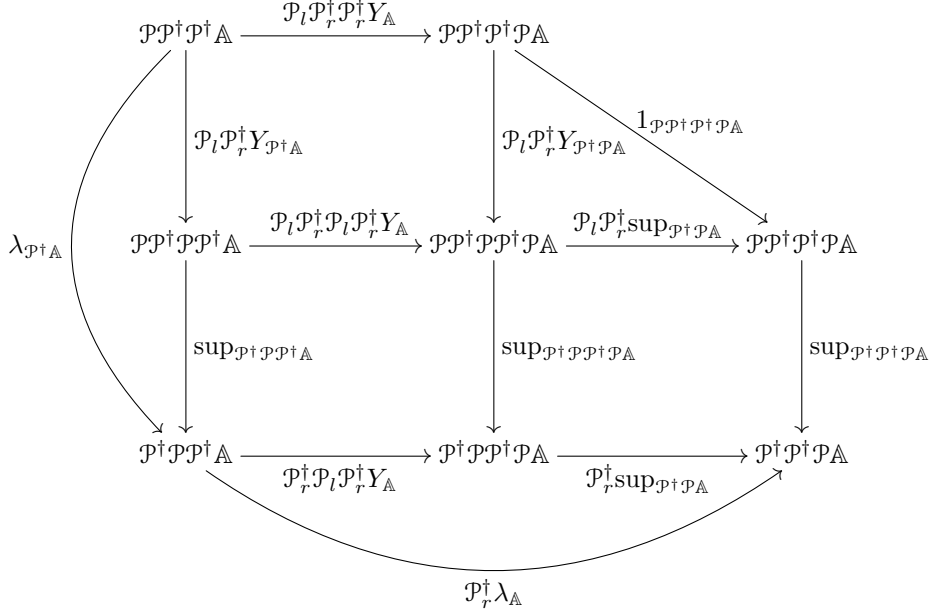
$\mathcal{P}\mathcal{P}^\dagger\mathcal{P}^\dagger\mathbb{A}$ $\xrightarrow{\mathcal{P}_l\mathcal{P}_r^\dagger\mathcal{P}_r^\dagger Y_{\mathbb{A}}}$ $\mathcal{P}\mathcal{P}^\dagger\mathcal{P}^\dagger\mathcal{P}\mathbb{A}$

$\mathcal{P}_l\mathcal{P}_r^\dagger Y_{\mathcal{P}^\dagger\mathbb{A}}$

$\mathcal{P}_l\mathcal{P}_r^\dagger Y_{\mathcal{P}^\dagger\mathcal{P}\mathbb{A}}$

$1_{\mathcal{P}\mathcal{P}^\dagger\mathcal{P}^\dagger\mathcal{P}\mathbb{A}}$

$\lambda_{\mathcal{P}^\dagger\mathbb{A}}$

$\mathcal{P}\mathcal{P}^\dagger\mathcal{P}\mathcal{P}^\dagger\mathbb{A}$ $\xrightarrow{\mathcal{P}_l\mathcal{P}_r^\dagger\mathcal{P}_l\mathcal{P}_r^\dagger Y_{\mathbb{A}}}$ $\mathcal{P}\mathcal{P}^\dagger\mathcal{P}\mathcal{P}^\dagger\mathcal{P}\mathbb{A}$ $\xrightarrow{\mathcal{P}_l\mathcal{P}_r^\dagger\sup_{\mathcal{P}^\dagger\mathcal{P}\mathbb{A}}}$ $\mathcal{P}\mathcal{P}^\dagger\mathcal{P}^\dagger\mathcal{P}\mathbb{A}$

$\sup_{\mathcal{P}^\dagger\mathcal{P}\mathcal{P}^\dagger\mathbb{A}}$

$\sup_{\mathcal{P}^\dagger\mathcal{P}\mathcal{P}^\dagger\mathcal{P}\mathbb{A}}$

$\sup_{\mathcal{P}^\dagger\mathcal{P}^\dagger\mathcal{P}\mathbb{A}}$

$\mathcal{P}^\dagger\mathcal{P}\mathcal{P}^\dagger\mathbb{A}$ $\xrightarrow{\mathcal{P}_r^\dagger\mathcal{P}_l\mathcal{P}_r^\dagger Y_{\mathbb{A}}}$ $\mathcal{P}^\dagger\mathcal{P}\mathcal{P}^\dagger\mathcal{P}\mathbb{A}$ $\xrightarrow{\mathcal{P}_r^\dagger\sup_{\mathcal{P}^\dagger\mathcal{P}\mathbb{A}}}$ $\mathcal{P}^\dagger\mathcal{P}^\dagger\mathcal{P}\mathbb{A}$

$\mathcal{P}_r^\dagger\lambda_{\mathbb{A}}$